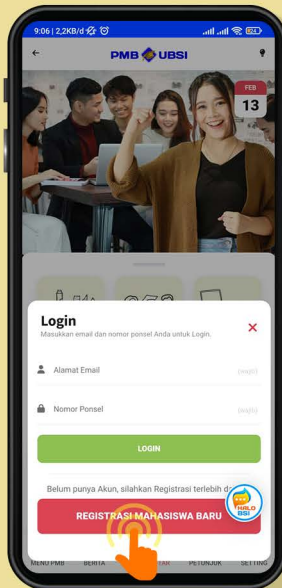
9:06 | 2,2KB/d

PMB UBSI

FEB
13

Login
Masukkan email dan nomor ponsel Anda untuk Login.

×

Alamat Email
(wajib)

Nomor Ponsel
(wajib)

LOGIN

Belum punya Akun, silahkan Registrasi terlebih da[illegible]

HALO BSI

REGISTRASI MAHASISWA BARU

MENU PMB
BERITA
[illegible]TAR
PETUNJUK
SETTING